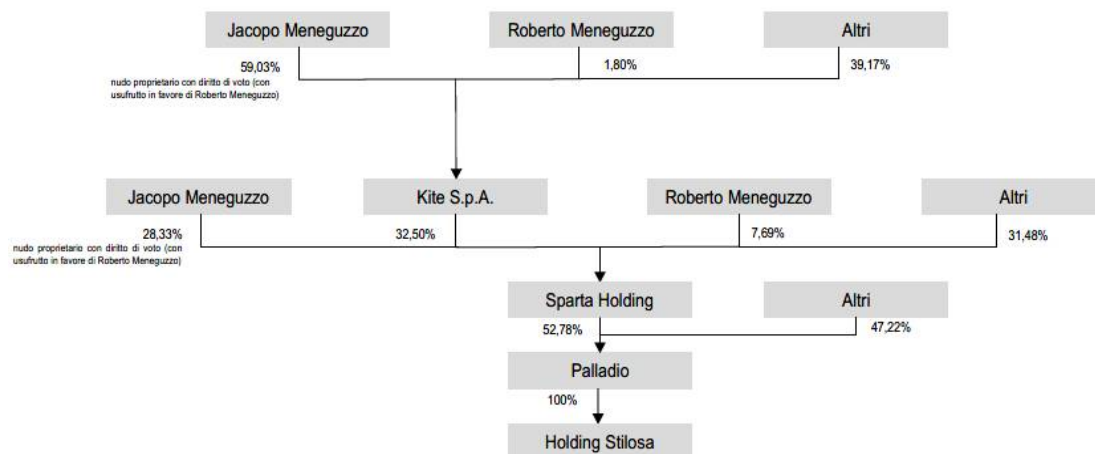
Jacopo Meneguzzo

Roberto Meneguzzo

Altri

59,03%
nudo proprietario con diritto di voto (con usufrutto in favore di Roberto Meneguzzo)

1,80%

39,17%

Jacopo Meneguzzo

Kite S.p.A.

Roberto Meneguzzo

Altri

28,33%
nudo proprietario con diritto di voto (con usufrutto in favore di Roberto Meneguzzo)

32,50%

7,69%

31,48%

Sparta Holding

Altri

52,78%

47,22%

Palladio

100%

Holding Stilosa